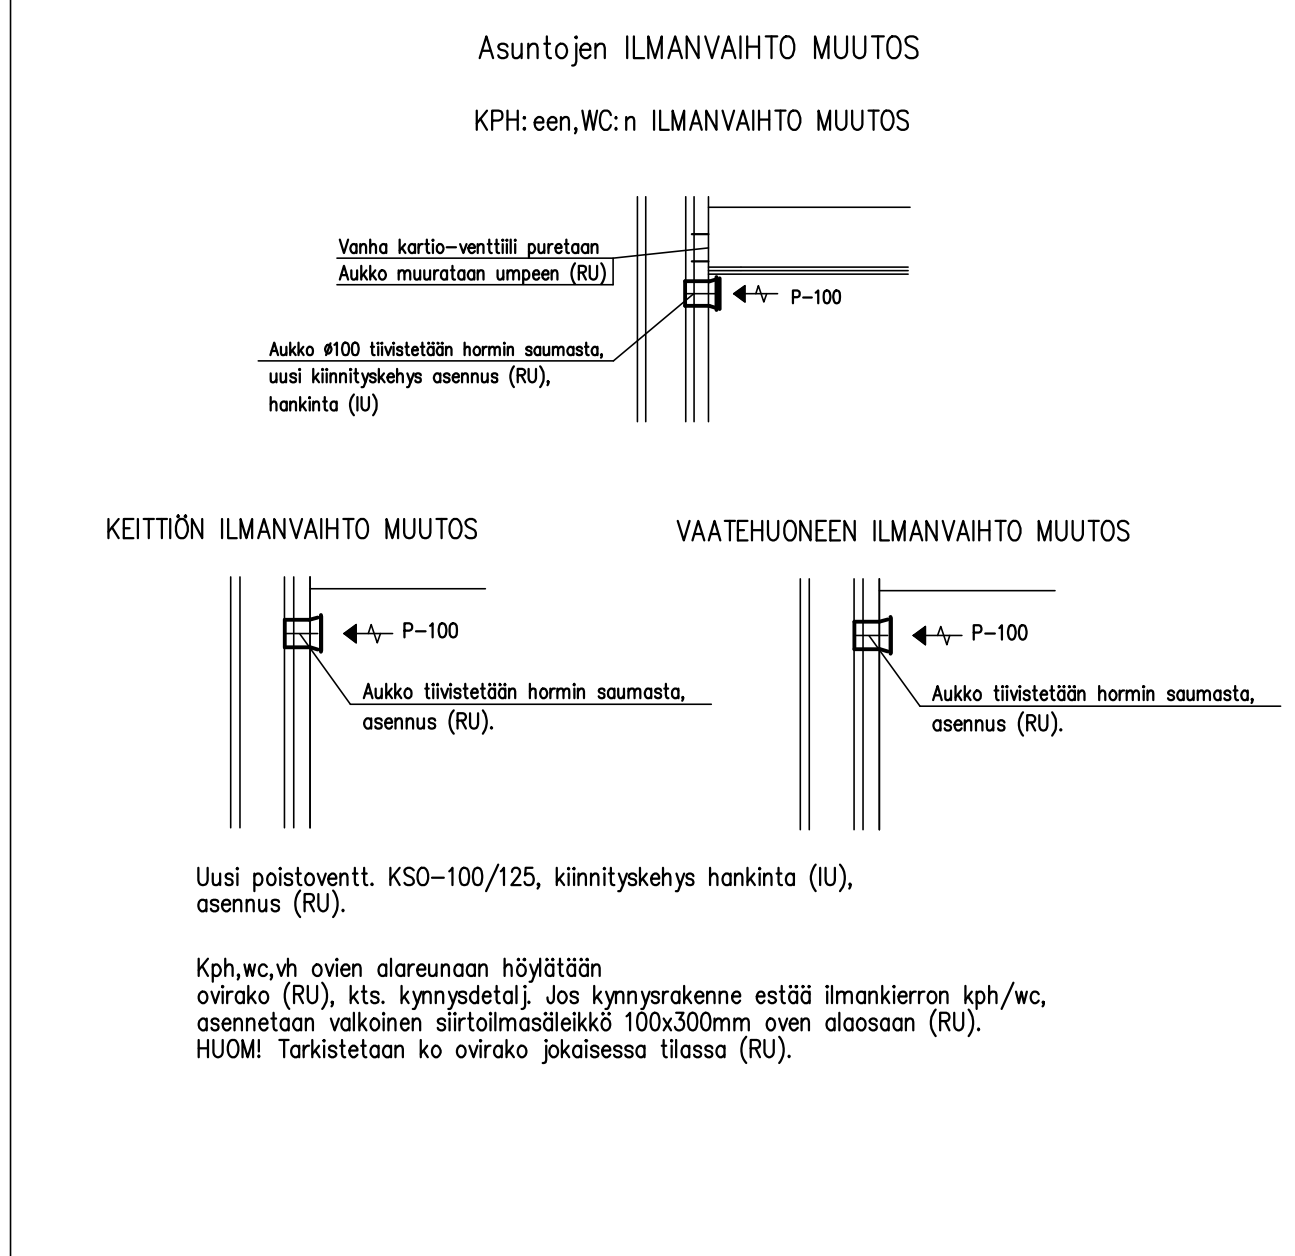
Asuntojen ILMANVAIHTO MUUTOS

KPH:een,WC:n ILMANVAIHTO MUUTOS

Vanha kartio-venttiili puretaan
Aukko muurataan umpeen (RU)

P-100

Aukko ø100 tiivistetään hormin saumasta,
uusi kiinnityskehys asennus (RU),
hankinta (IU)

KEITTIÖN ILMANVAIHTO MUUTOS

P-100

Aukko tiivistetään hormin saumasta,
asennus (RU).

VAATEHUONEEN ILMANVAIHTO MUUTOS

P-100

Aukko tiivistetään hormin saumasta,
asennus (RU).

Uusi poistoventt. KSO-100/125, kiinnityskehys hankinta (IU),
asennus (RU).

Kph,wc,vh ovien alareunaan höylätään
ovirako (RU), kts. kynnysdetalj. Jos kynnysrakenne estää ilmankierron kph/wc,
asennetaan valkoinen siirtoilmasäleikkö 100x300mm oven alaosaan (RU).
HUOM! Tarkistetaan ko ovirako jokaisessa tilassa (RU).